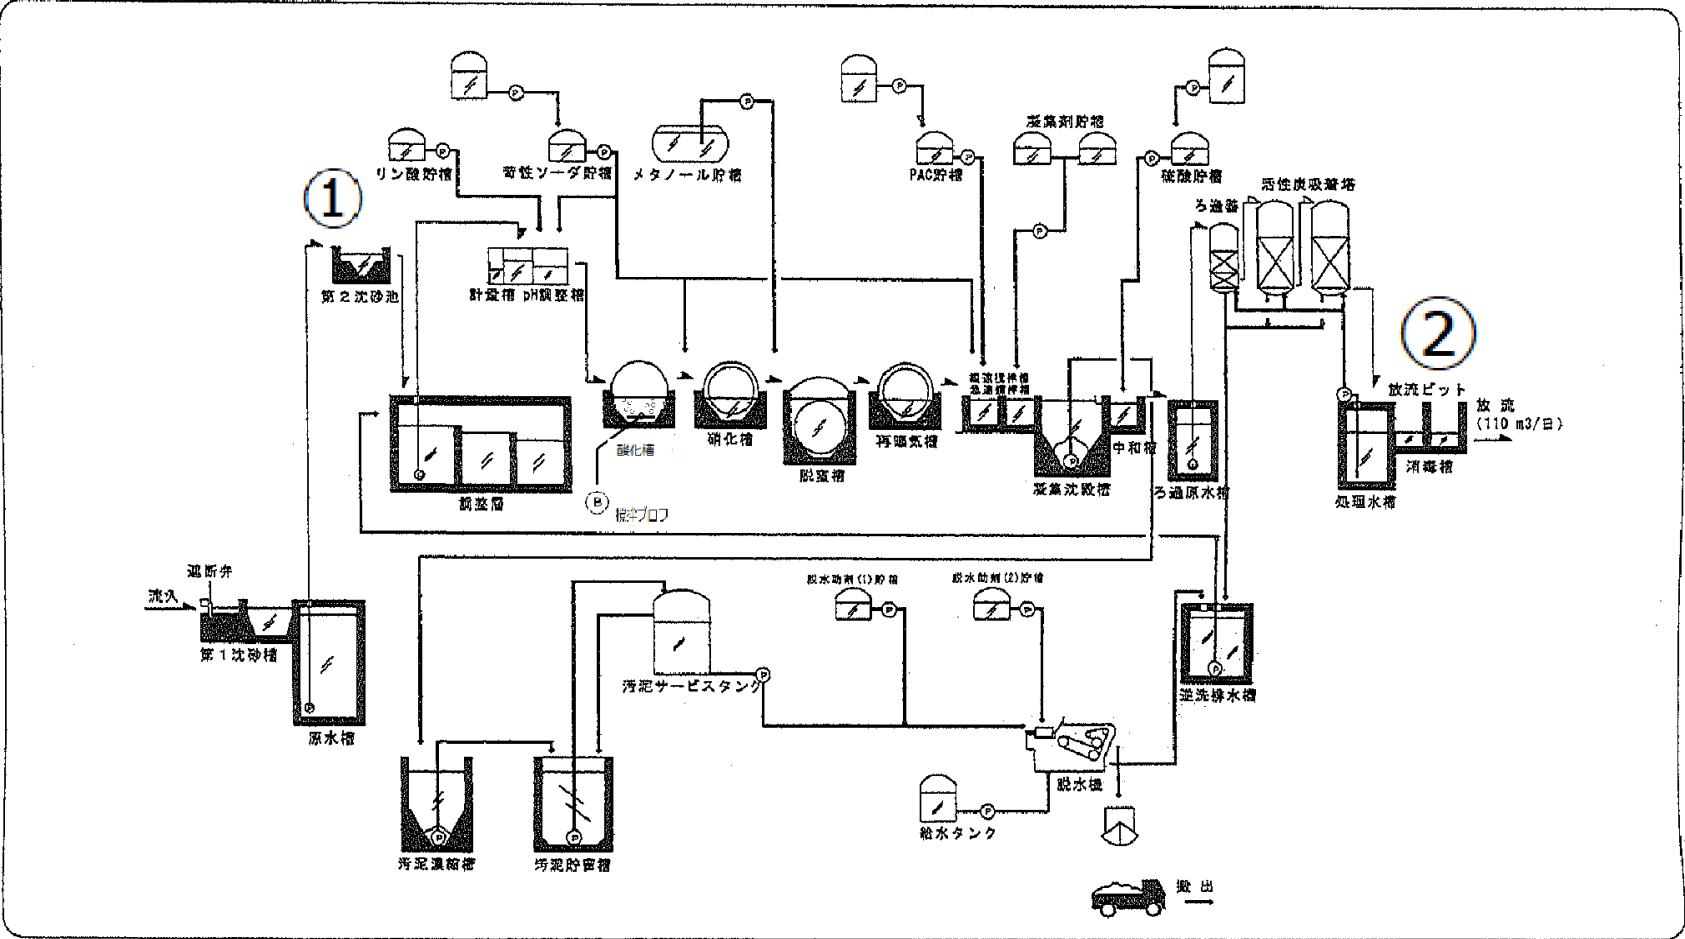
①

②

リン酸貯槽
苛性ソーダ貯槽
メタノール貯槽
PAC貯槽
凝集剤貯槽
硫酸貯槽
活性炭吸着塔
ろ過器
第２沈砂池
計量槽 pH調整槽
急速攪拌槽 緩速攪拌槽
放流ピット
放流 (110 m3/日)
調整槽
酸化槽
硝化槽
脱窒槽
再曝気槽
凝集沈殿槽
中和槽
ろ過原水槽
処理水槽
消毒槽
B 攪拌ブロワ
遮断弁
流入
第１沈砂槽
原水槽
脱水助剤(1)貯槽
脱水助剤(2)貯槽
汚泥サービスタンク
逆洗排水槽
脱水機
給水タンク
汚泥濃縮槽
汚泥貯留槽
搬出